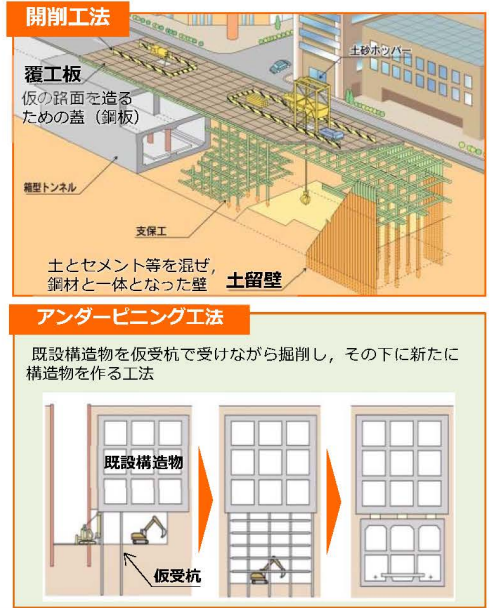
開削工法

土砂ホッパー

覆工板
仮の路面を造るための蓋（鋼板）

箱型トンネル

支保工

土とセメント等を混ぜ，鋼材と一体となった壁

土留壁

アンダーピニング工法

既設構造物を仮受杭で受けながら掘削し，その下に新たに構造物を作る工法

既設構造物

仮受杭